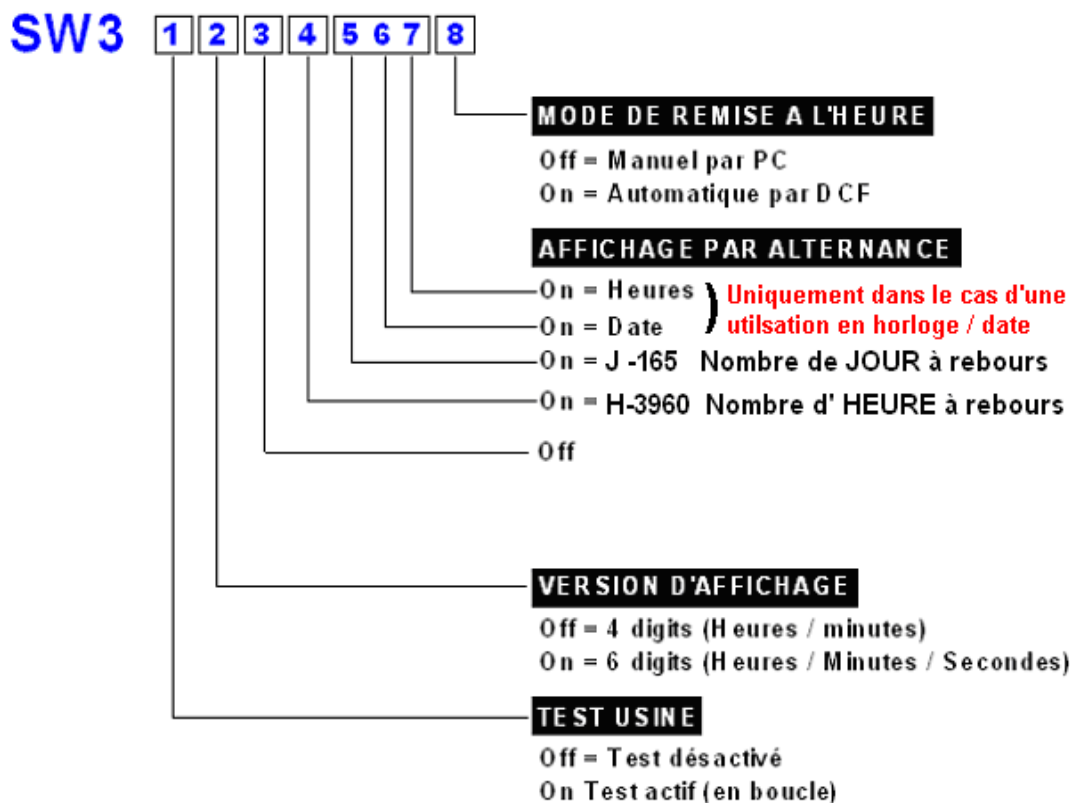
SW3 1 2 3 4 5 6 7 8

MODE DE REMISE A L'HEURE

Off = Manuel par PC
On = Automatique par DCF

AFFICHAGE PAR ALTERNANCE

On = Heures
On = Date

Uniquement dans le cas d'une utilsation en horloge / date

On = J -165 Nombre de JOUR à rebours
On = H-3960 Nombre d' HEURE à rebours
Off

VERSION D'AFFICHAGE

Off = 4 digits (Heures / minutes)
On = 6 digits (Heures / Minutes / Secondes)

TEST USINE

Off = Test désactivé
On Test actif (en boucle)